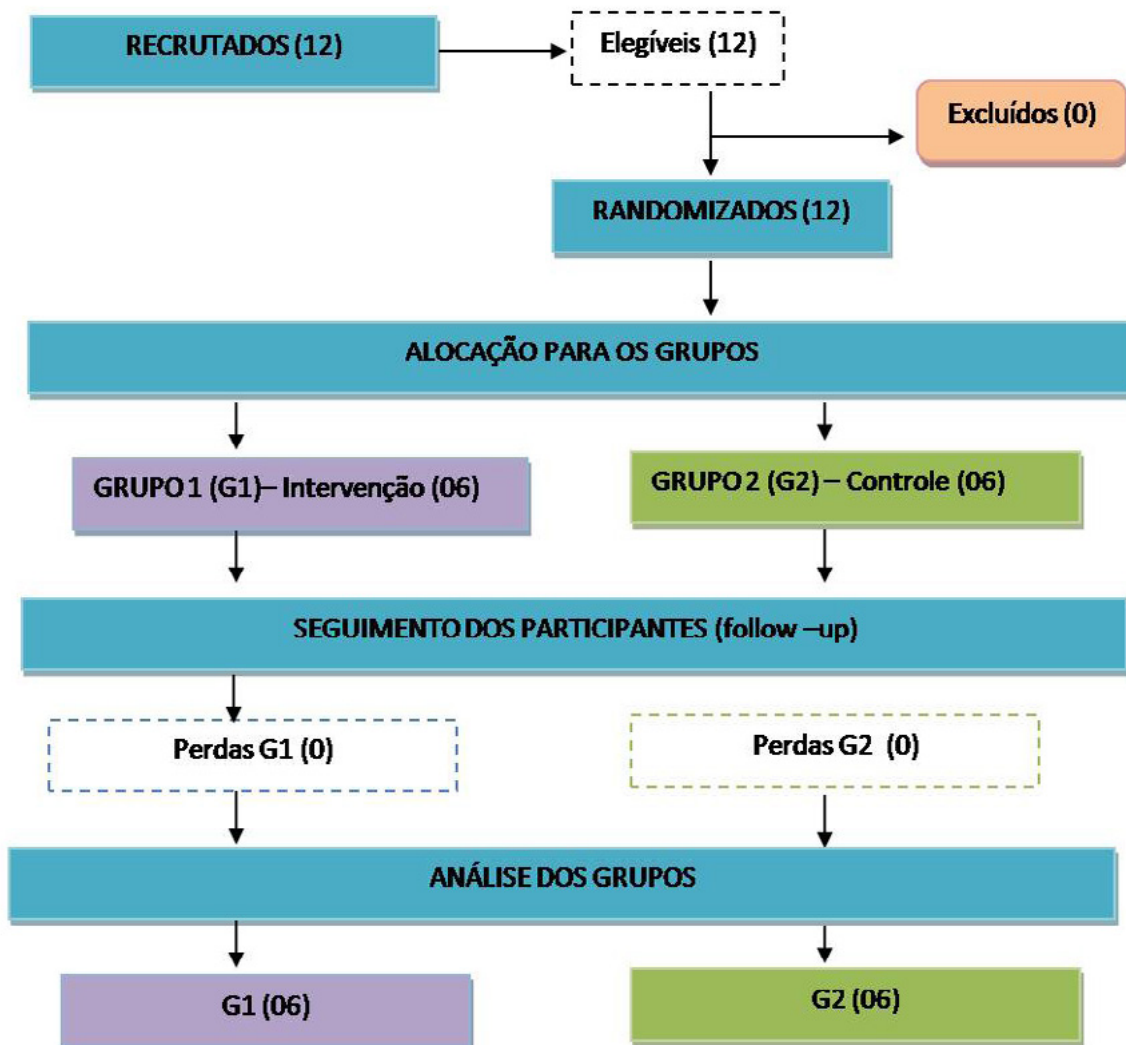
RECRUTADOS (12)

Elegíveis (12)

Excluídos (0)

RANDOMIZADOS (12)

ALOCAÇÃO PARA OS GRUPOS

GRUPO 1 (G1)– Intervenção (06)

GRUPO 2 (G2) – Controle (06)

SEGUIMENTO DOS PARTICIPANTES (follow –up)

Perdas G1 (0)

Perdas G2 (0)

ANÁLISE DOS GRUPOS

G1 (06)

G2 (06)